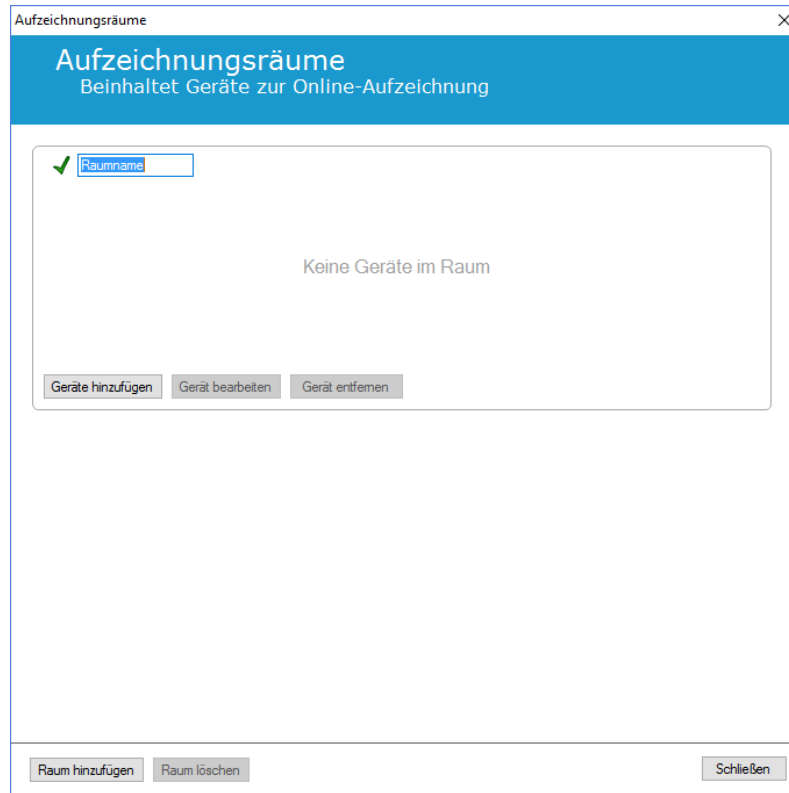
Aufzeichnungsräume

Aufzeichnungsräume
Beinhaltet Geräte zur Online-Aufzeichnung

Raumname

Keine Geräte im Raum

Geräte hinzufügen
Gerät bearbeiten
Gerät entfernen

Raum hinzufügen
Raum löschen
Schließen